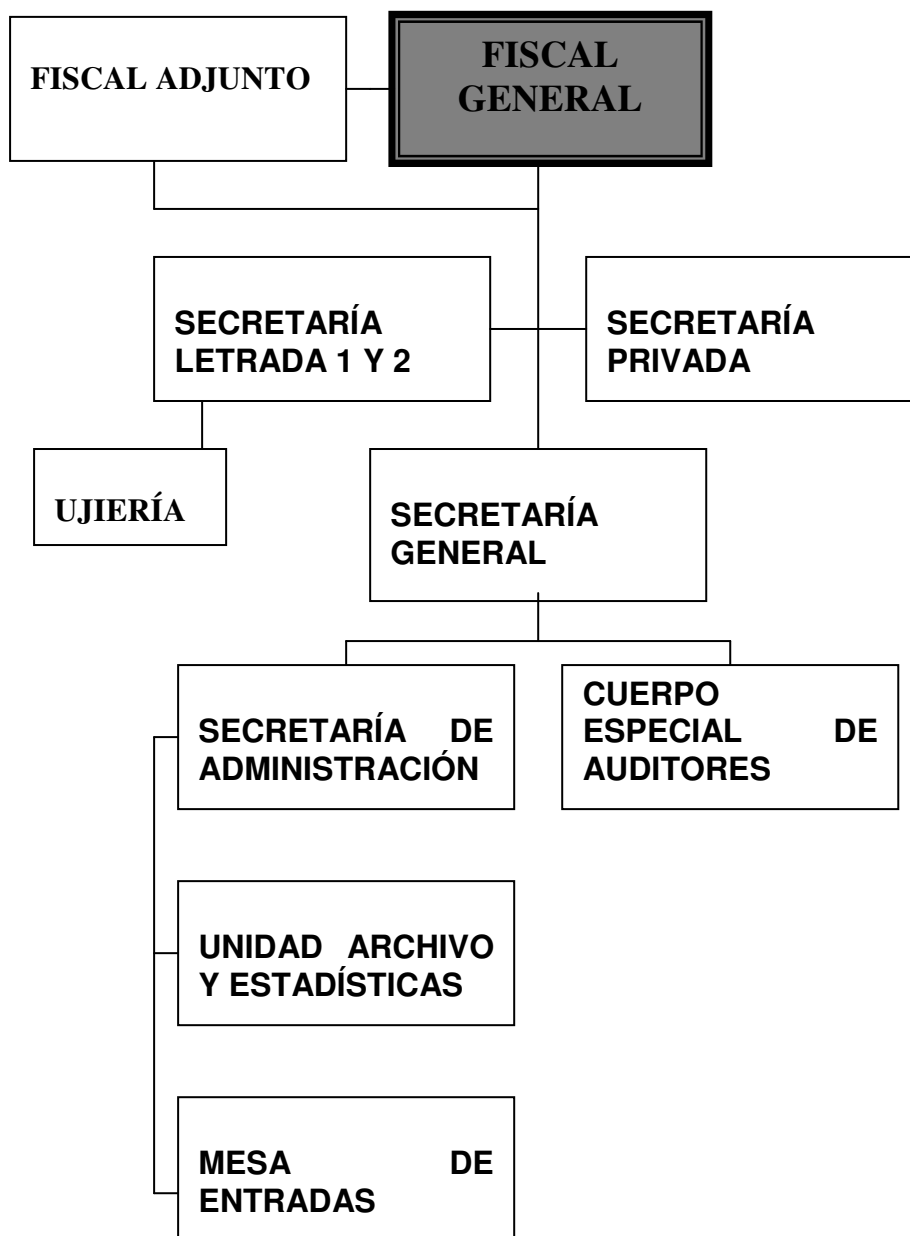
FISCAL ADJUNTO

FISCAL GENERAL

SECRETARÍA LETRADA 1 Y 2

SECRETARÍA PRIVADA

UJIERÍA

SECRETARÍA GENERAL

SECRETARÍA DE ADMINISTRACIÓN

CUERPO ESPECIAL DE AUDITORES

UNIDAD ARCHIVO Y ESTADÍSTICAS

MESA DE ENTRADAS